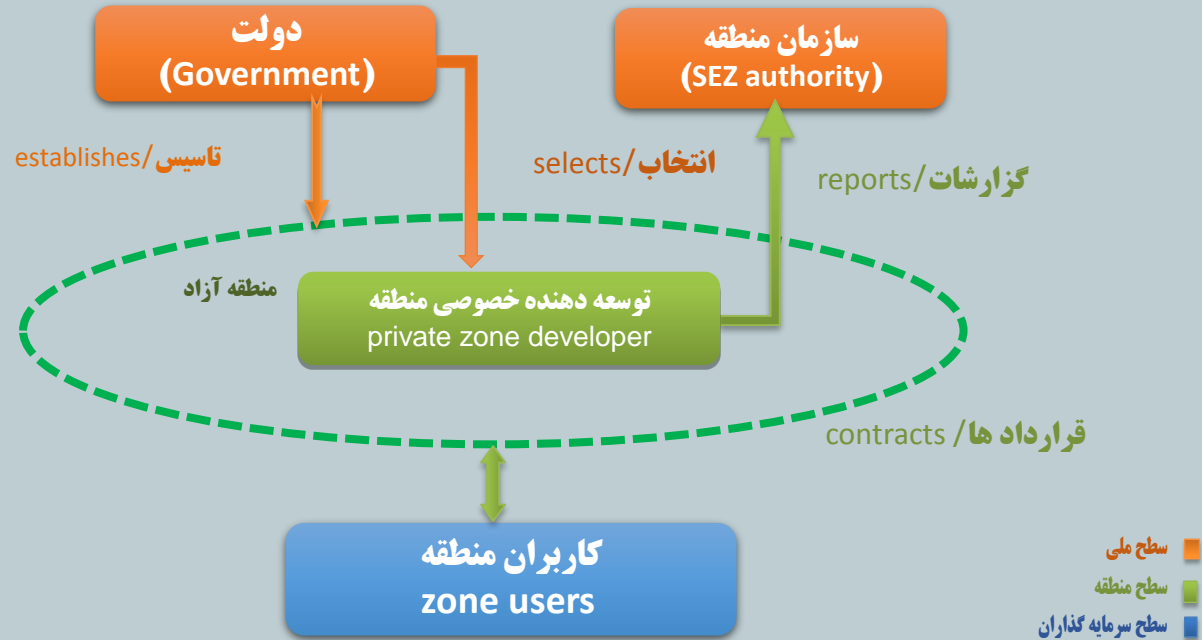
دولت
(Government)

سازمان منطقه
(SEZ authority)

establishes/تاسیس

selects/انتخاب

reports/گزارشات

منطقه آزاد

توسعه دهنده خصوصی منطقه
private zone developer

contracts/ قرارداد ها

کاربران منطقه
zone users

سطح ملی
سطح منطقه
سطح سرمایه گذاران